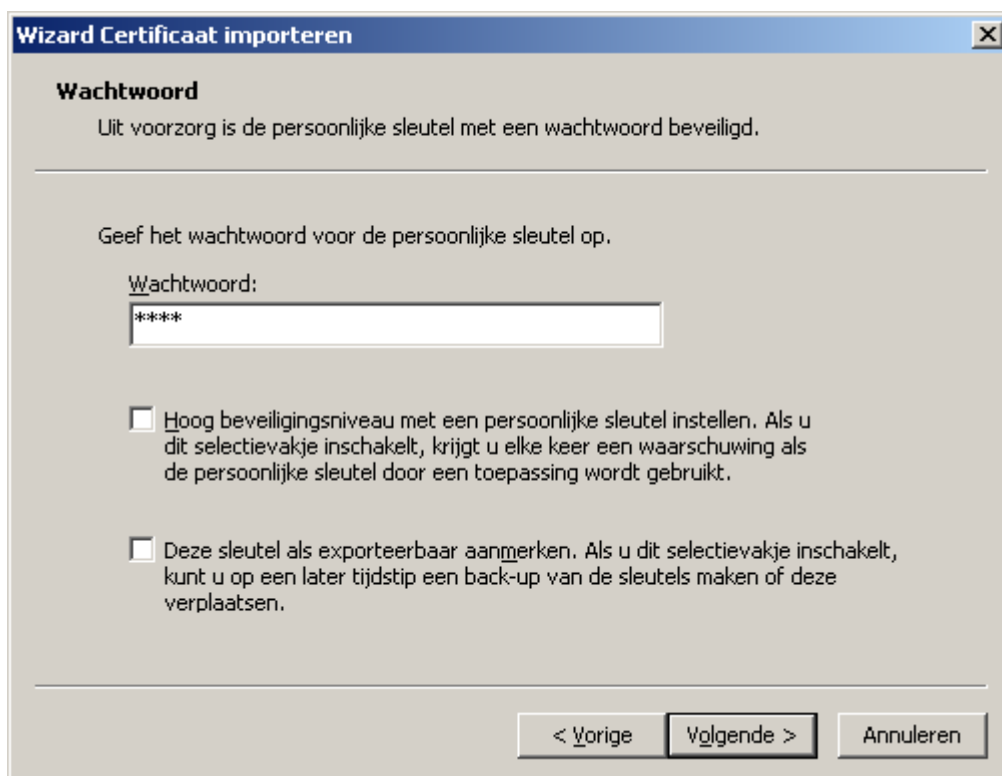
Wizard Certificaat importeren

Wachtwoord

Uit voorzorg is de persoonlijke sleutel met een wachtwoord beveiligd.

Geef het wachtwoord voor de persoonlijke sleutel op.

Wachtwoord:

****

Hoog beveiligingsniveau met een persoonlijke sleutel instellen. Als u dit selectievakje inschakelt, krijgt u elke keer een waarschuwing als de persoonlijke sleutel door een toepassing wordt gebruikt.

Deze sleutel als exporteerbaar aanmerken. Als u dit selectievakje inschakelt, kunt u op een later tijdstip een back-up van de sleutels maken of deze verplaatsen.

< Vorige | Volgende > | Annuleren